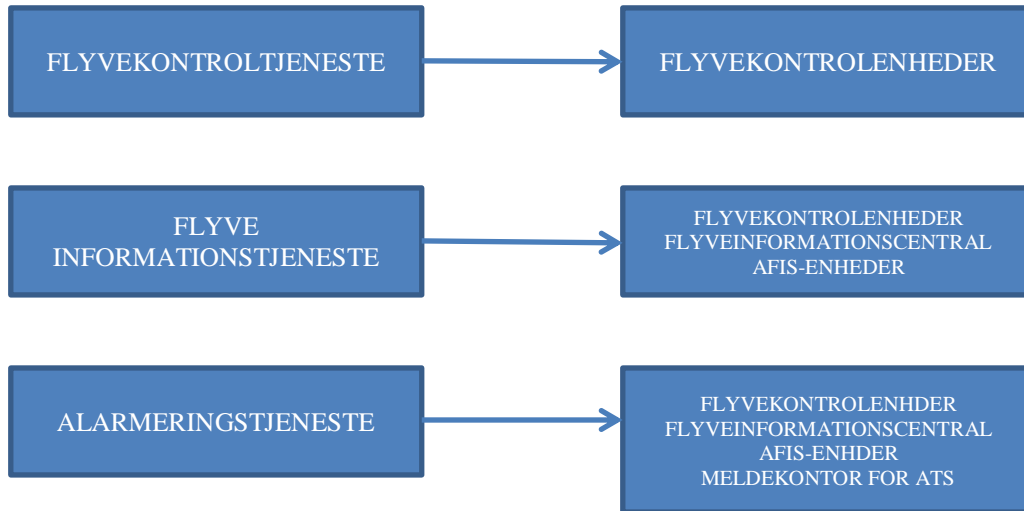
FLYVEKONTROLTJENESTE

FLYVEKONTROLENHEDER

FLYVE INFORMATIONSTJENESTE

FLYVEKONTROLENHEDER
FLYVEINFORMATIONSCENTRAL
AFIS-ENHEDER

ALARMERINGSTJENESTE

FLYVEKONTROLENHDER
FLYVEINFORMATIONSCENTRAL
AFIS-ENHDER
MELDEKONTOR FOR ATS